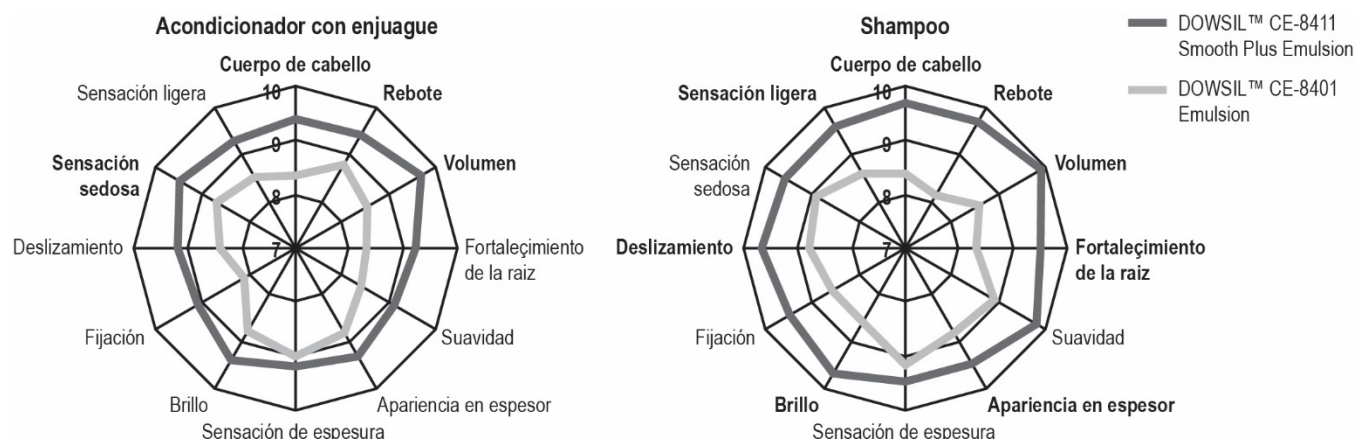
Acondicionador con enjuague

Cuerpo de cabello
10
9
8
7
Rebote
Volumen
Fortaleçimiento de la raiz
Suavidad
Apariencia en espesor
Sensación de espesura
Brillo
Fijación
Deslizamiento
Sensación sedosa
Sensación ligera

Shampoo

Cuerpo de cabello
10
9
8
7
Rebote
Volumen
Fortaleçimiento de la raiz
Suavidad
Apariencia en espesor
Sensación de espesura
Brillo
Fijación
Deslizamiento
Sensación sedosa
Sensación ligera

DOWSIL™ CE-8411 Smooth Plus Emulsion
DOWSIL™ CE-8401 Emulsion